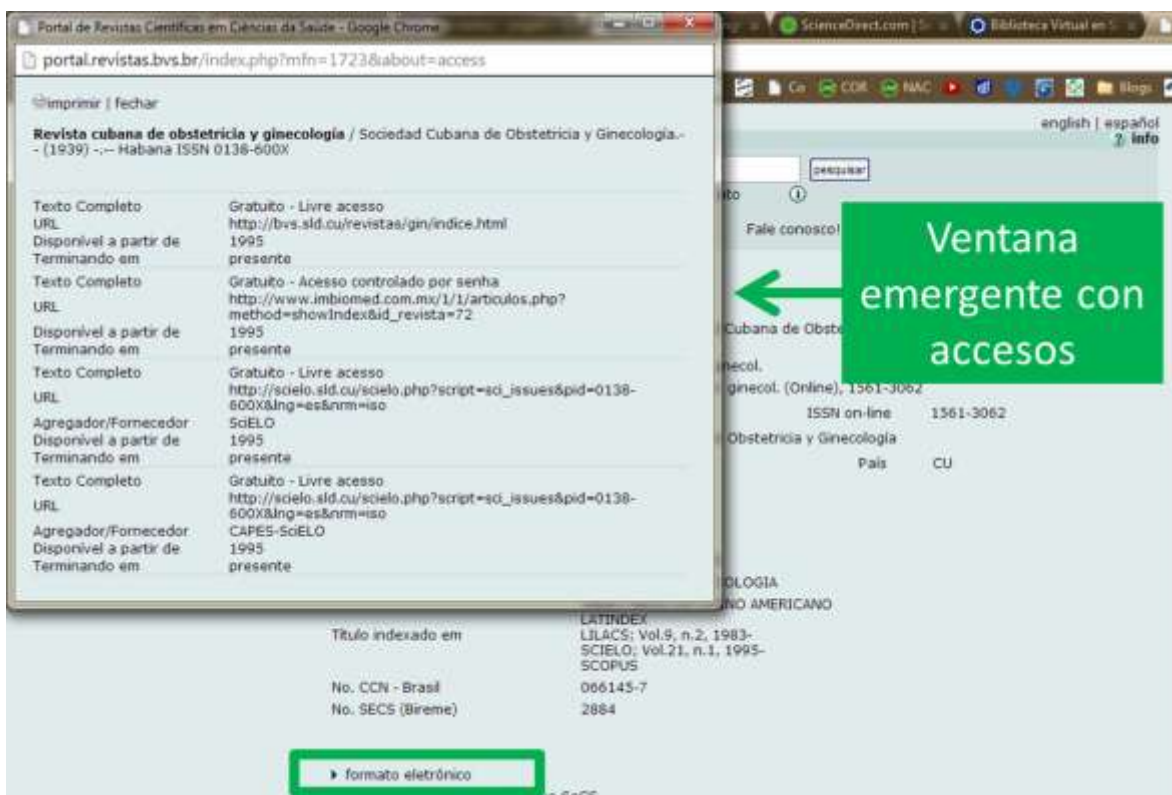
Portal de Revistas Científicas em Ciências da Saúde - Google Chrome

portal.revistas.bvs.br/index.php?mfn=1723&about=access

ScienceDirect.com | S

Biblioteca Virtual en S

Co COR NAC Blogs

imprimir | fechar

english | español
? info

Revista cubana de obstetricia y ginecología / Sociedad Cubana de Obstetricia y Ginecología.-- (1939) -.-- Habana ISSN 0138-600X

pesquisar

Fale conosco!

| | |
|---|---|
| Texto Completo | Gratuito - Livre acesso |
| URL | http://bvs.sld.cu/revistas/gin/indice.html |
| Disponivel a partir de | 1995 |
| Terminando em | presente |
| Texto Completo | Gratuito - Acesso controlado por senha |
| URL | http://www.imbiomed.com.mx/1/1/articulos.php?method=showIndex&id_revista=72 |
| Disponivel a partir de | 1995 |
| Terminando em | presente |
| Texto Completo | Gratuito - Livre acesso |
| URL | http://scielo.sld.cu/scielo.php?script=sci_issues&pid=0138-600X&lng=es&nrm=iso |
| Agregador/Fornecedor | SciELO |
| Disponivel a partir de | 1995 |
| Terminando em | presente |
| Texto Completo | Gratuito - Livre acesso |
| URL | http://scielo.sld.cu/scielo.php?script=sci_issues&pid=0138-600X&lng=es&nrm=iso |
| Agregador/Fornecedor | CAPES-SciELO |
| Disponivel a partir de | 1995 |
| Terminando em | presente |

Ventana emergente con accesos

Cubana de Obste

necol.
ginecol. (Online), 1561-3062
ISSN on-line 1561-3062
Obstetricia y Ginecologia
País CU

OLOGIA
NO AMERICANO
LATINDEX

| | |
|---|---|
| Título indexado em | LILACS; Vol.9, n.2, 1983- SCIELO; Vol.21, n.1, 1995- SCOPUS |
| No. CCN - Brasil | 066145-7 |
| No. SECS (Bireme) | 2884 |

formato eletrônico